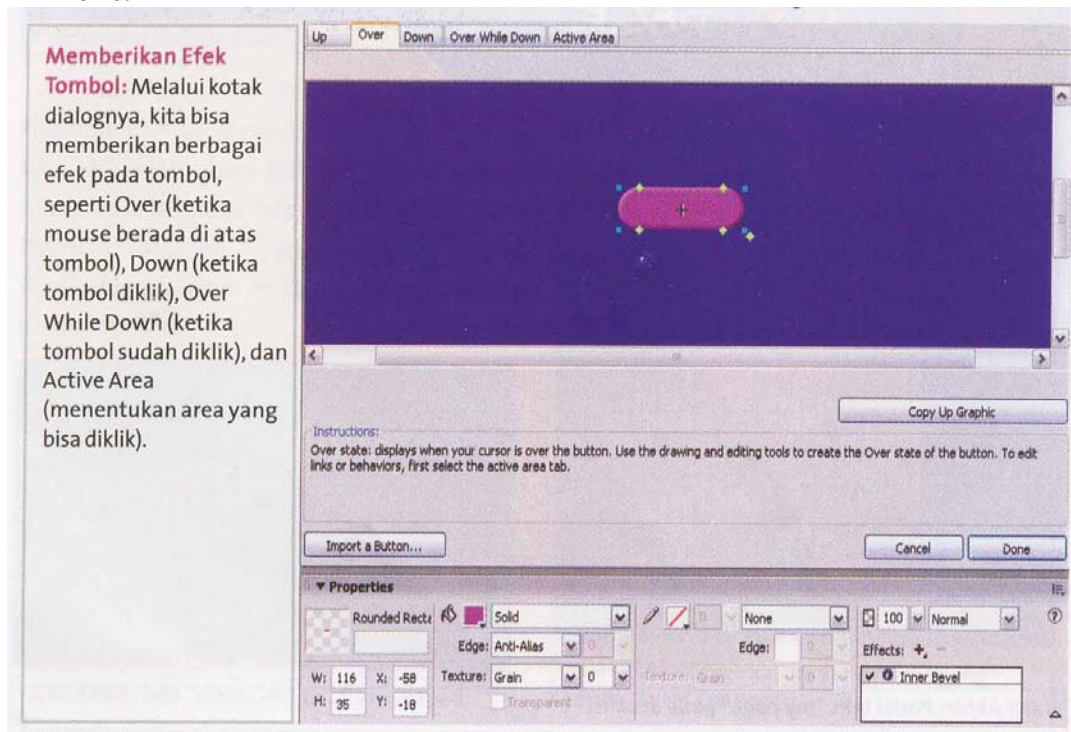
Memberikan Efek Tombol: Melalui kotak dialognya, kita bisa memberikan berbagai efek pada tombol, seperti Over (ketika mouse berada di atas tombol), Down (ketika tombol diklik), Over While Down (ketika tombol sudah diklik), dan Active Area (menentukan area yang bisa diklik).

Up | Over | Down | Over While Down | Active Area

Copy Up Graphic

Instructions:
Over state: displays when your cursor is over the button. Use the drawing and editing tools to create the Over state of the button. To edit links or behaviors, first select the active area tab.

Import a Button...

Cancel

Done

▼ Properties

Rounded Recta

Solid

Edge: Anti-Alias

Texture: Grain

0

Transparent

None

Edge:

Texture: Grain

100

Normal

Effects:

Inner Bevel

W: 116 X: -58

H: 35 Y: -18